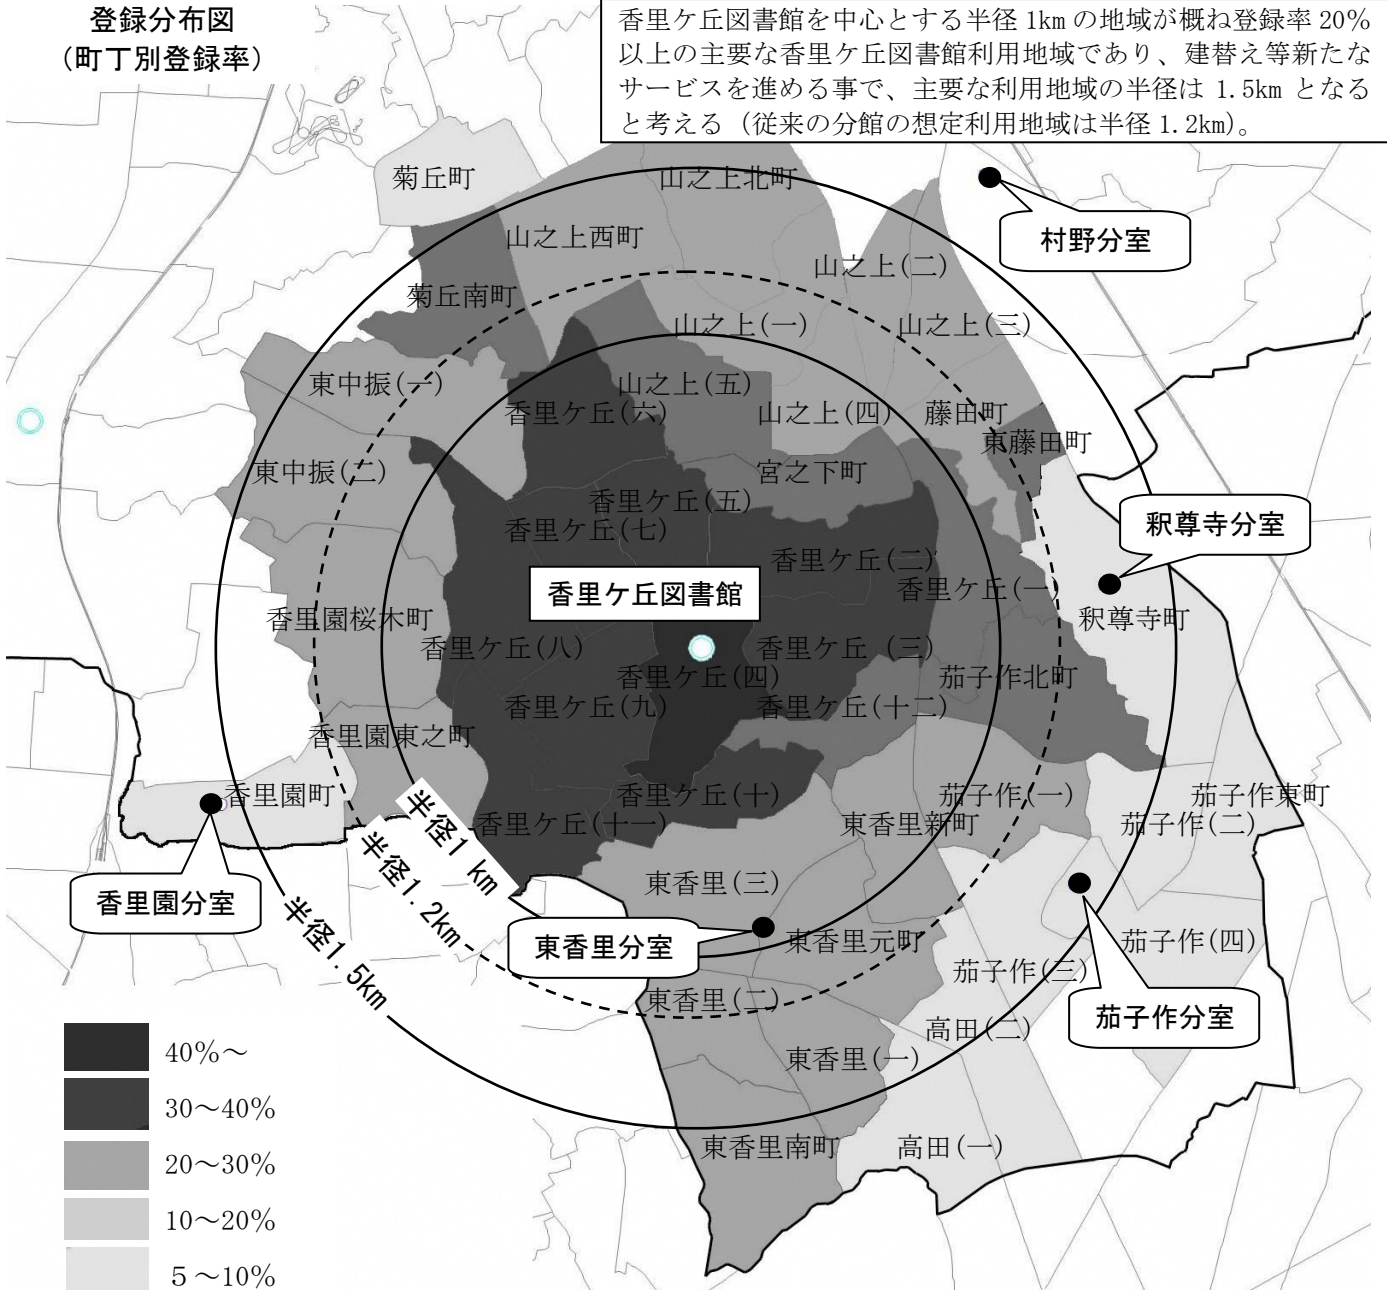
登録分布図
(町丁別登録率)

香里ケ丘図書館を中心とする半径 1km の地域が概ね登録率 20%以上の主要な香里ケ丘図書館利用地域であり、建替え等新たなサービスを進める事で、主要な利用地域の半径は 1.5km となると考える(従来の分館の想定利用地域は半径 1.2km)。

菊丘町
山之上北町
村野分室
山之上西町
山之上(二)
菊丘南町
山之上(一)
山之上(三)
東中振(一)
山之上(五)
香里ケ丘(六)
山之上(四)
藤田町
東藤田町
東中振(二)
宮之下町
香里ケ丘(五)
釈尊寺分室
香里ケ丘(七)
香里ケ丘(二)
香里ケ丘図書館
香里ケ丘(一)
香里園桜木町
釈尊寺町
香里ケ丘(八)
香里ケ丘 (三)
香里ケ丘(四)
茄子作北町
香里ケ丘(九)
香里ケ丘(十二)
香里園東之町
香里園町
香里ケ丘(十)
茄子作(一)
茄子作東町
半径1 km
香里ケ丘(十一)
東香里新町
茄子作(二)
半径1.2km
東香里(三)
香里園分室
半径1.5km
東香里分室
東香里元町
茄子作(四)
茄子作(三)
東香里(二)
茄子作分室
高田(二)
東香里(一)
東香里南町
高田(一)

40%～
30～40%
20～30%
10～20%
5～10%